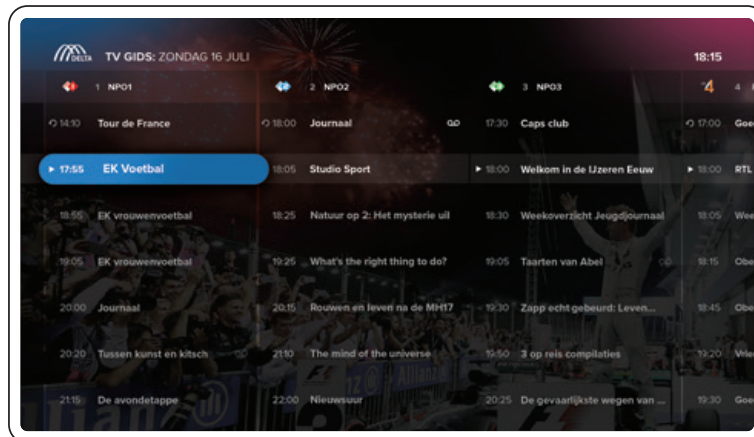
DELTA TV GIDS: ZONDAG 16 JULI 18:15

| 1 NPO1 | | 2 NPO2 | | 3 NPO3 | | 4 | |
|---|---|---|---|---|---|---|---|
| 14:10 | Tour de France | 18:00 | Journaal | 17:30 | Caps club | 17:00 | Goe |
| 17:55 | EK Voetbal | 18:05 | Studio Sport | 18:00 | Welkom in de IJzeren Eeuw | 18:00 | RTL |
| 18:55 | EK vrouwenvoetbal | 18:25 | Natuur op 2: Het mysterie uil | 18:30 | Weekoverzicht Jeugdjournaal | 18:05 | Wee |
| 19:05 | EK vrouwenvoetbal | 19:25 | What's the right thing to do? | 19:05 | Taarten van Abel | 18:15 | Obe |
| 20:00 | Journaal | 20:15 | Rouwen en leven na de MH17 | 19:30 | Zapp echt gebeurd: Leven... | 18:45 | Obe |
| 20:20 | Tussen kunst en kitsch | 21:10 | The mind of the universe | 19:50 | 3 op reis compilaties | 19:20 | Vie |
| 21:15 | De avondetappe | 22:00 | Nieuwsuur | 20:25 | De gevaarlijkste wegen van ... | 19:30 | Goe |